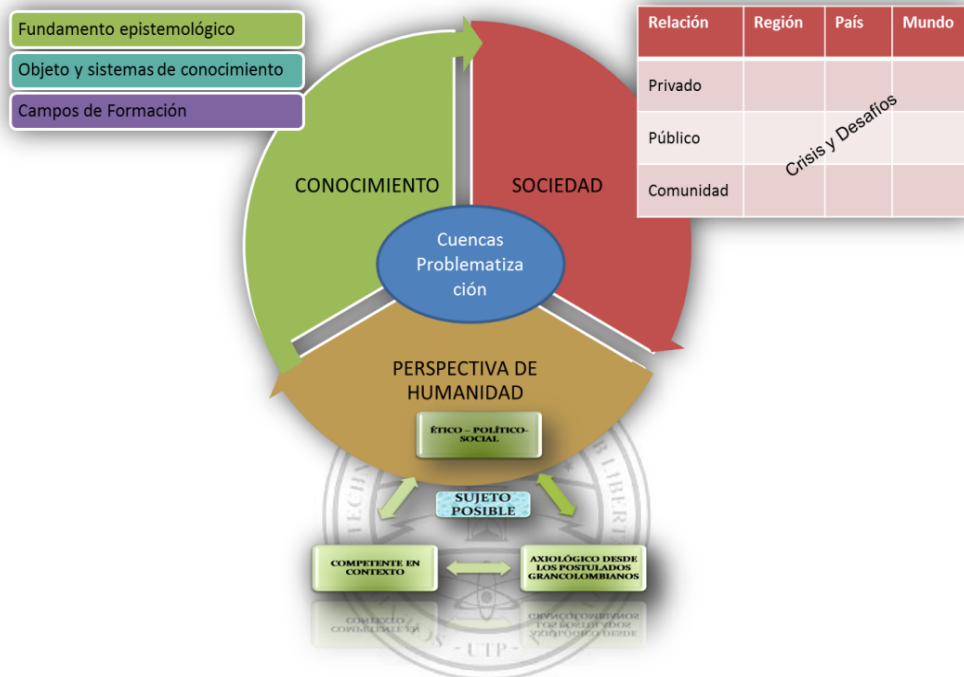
Fundamento epistemológico

Objeto y sistemas de conocimiento

Campos de Formación

| Relación | Región | País | Mundo |
|---|---|---|---|
| Privado | | | |
| Público | | | |
| Comunidad | | | |

Crisis y Desafíos

CONOCIMIENTO

SOCIEDAD

Cuencas Problematización

PERSPECTIVA DE HUMANIDAD

ÉTICO – POLÍTICO-SOCIAL

SUJETO POSIBLE

COMPETENTE EN CONTEXTO

AXIOLÓGICO DESDE LOS POSTULADOS GRANCOLOMBIANOS

TECHN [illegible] LIBERT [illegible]

- UTP -